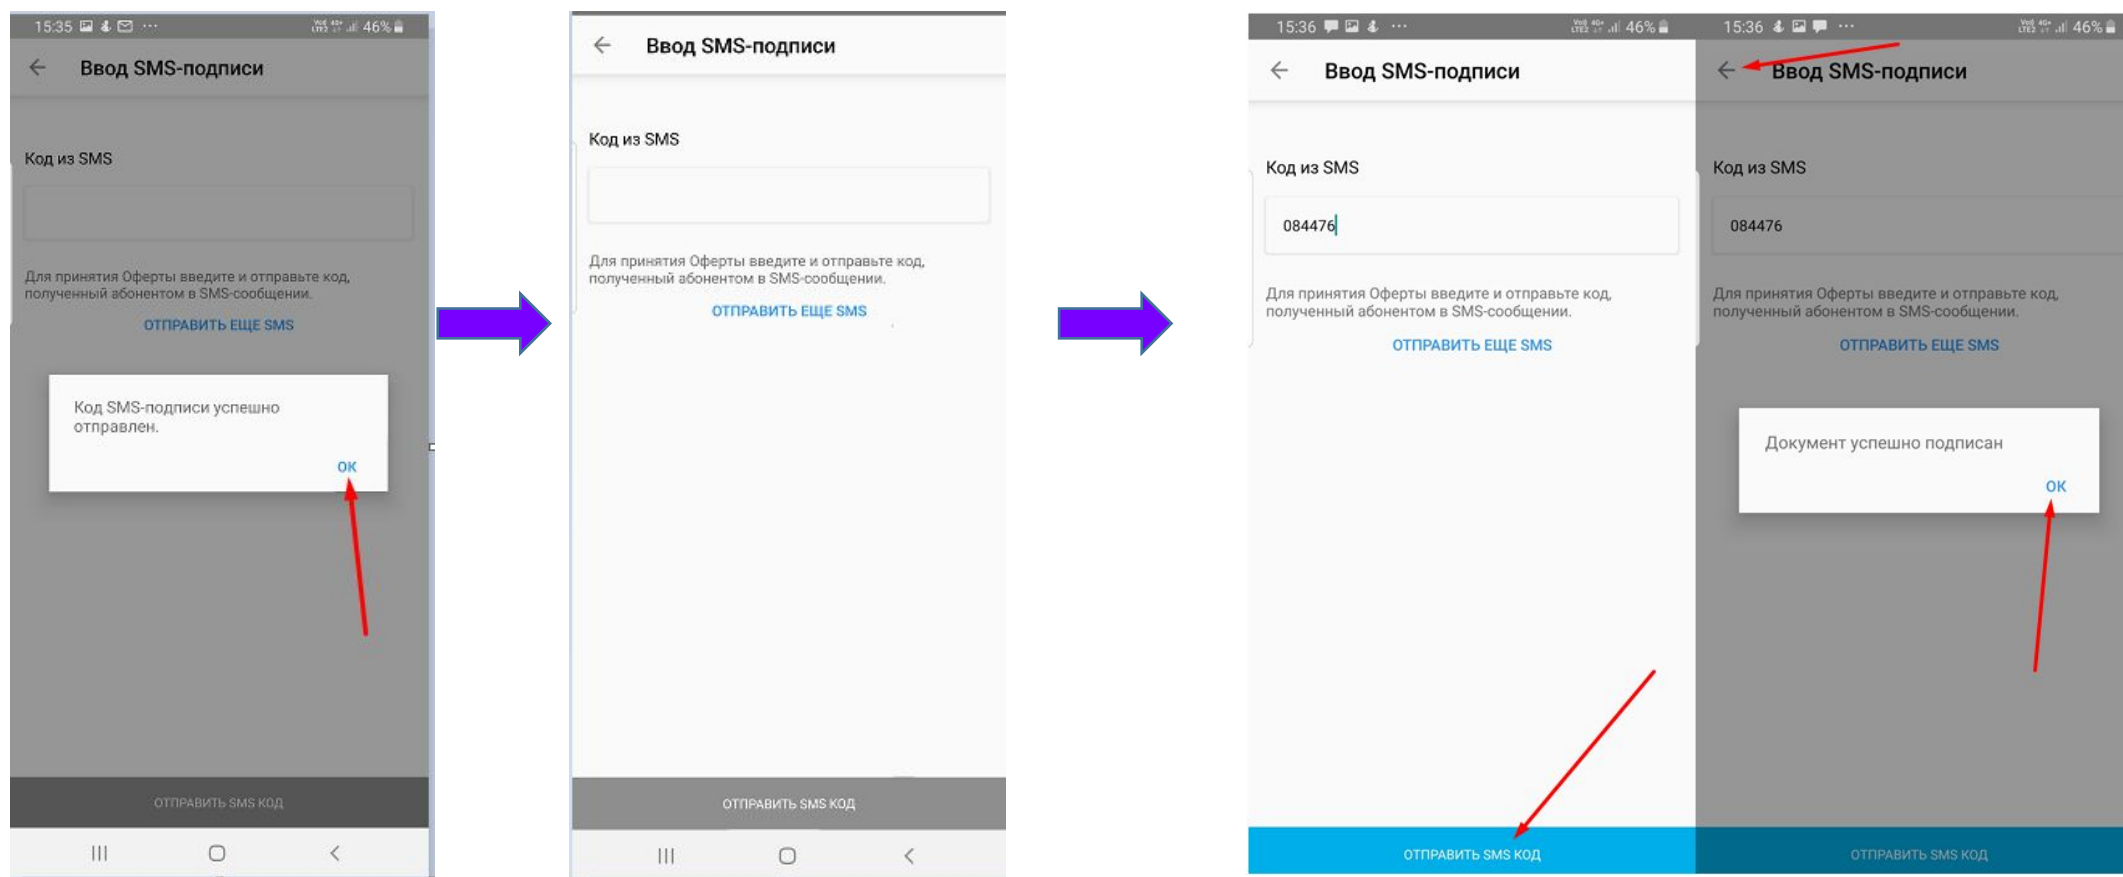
15:35 ··· 46%

Ввод SMS-подписи

Код из SMS

Для принятия Оферты введите и отправьте код, полученный абонентом в SMS-сообщении.

ОТПРАВИТЬ ЕЩЕ SMS

Код SMS-подписи успешно отправлен.

ОК

ОТПРАВИТЬ SMS КОД

Ввод SMS-подписи

Код из SMS

Для принятия Оферты введите и отправьте код, полученный абонентом в SMS-сообщении.

ОТПРАВИТЬ ЕЩЕ SMS

ОТПРАВИТЬ SMS КОД

15:36 ··· 46%

Ввод SMS-подписи

Код из SMS

084476

Для принятия Оферты введите и отправьте код, полученный абонентом в SMS-сообщении.

ОТПРАВИТЬ ЕЩЕ SMS

ОТПРАВИТЬ SMS КОД

15:36 ··· 46%

Ввод SMS-подписи

Код из SMS

084476

Для принятия Оферты введите и отправьте код, полученный абонентом в SMS-сообщении.

ОТПРАВИТЬ ЕЩЕ SMS

Документ успешно подписан

ОК

ОТПРАВИТЬ SMS КОД